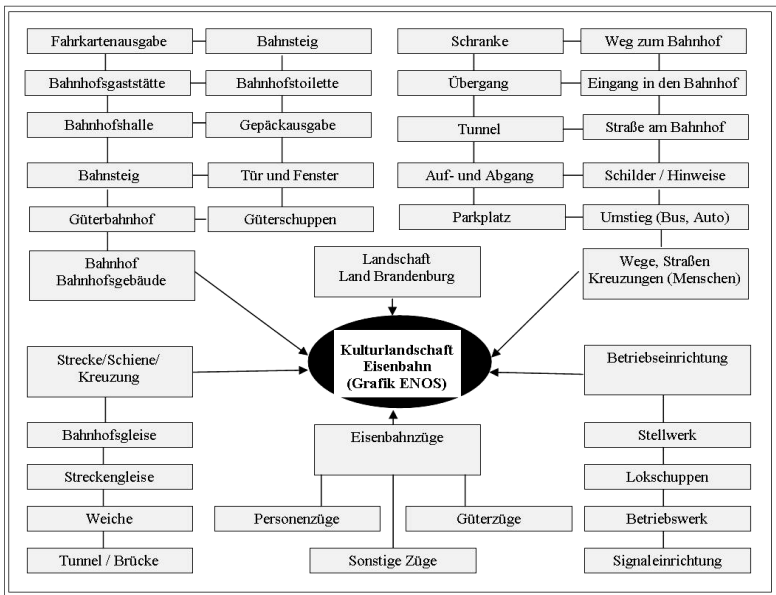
Fahrkartenausgabe
Bahnsteig
Bahnhofsgaststätte
Bahnhofstoilette
Bahnhofshalle
Gepäckausgabe
Bahnsteig
Tür und Fenster
Güterbahnhof
Güterschuppen
Bahnhof Bahnhofsgebäude

Schranke
Weg zum Bahnhof
Übergang
Eingang in den Bahnhof
Tunnel
Straße am Bahnhof
Auf- und Abgang
Schilder / Hinweise
Parkplatz
Umstieg (Bus, Auto)
Wege, Straßen Kreuzungen (Menschen)

Landschaft Land Brandenburg

Kulturlandschaft Eisenbahn (Grafik ENOS)

Strecke/Schiene/ Kreuzung
Bahnhofsgleise
Streckengleise
Weiche
Tunnel / Brücke

Eisenbahnzüge
Personenzüge
Güterzüge
Sonstige Züge

Betriebseinrichtung
Stellwerk
Lokschuppen
Betriebswerk
Signaleinrichtung